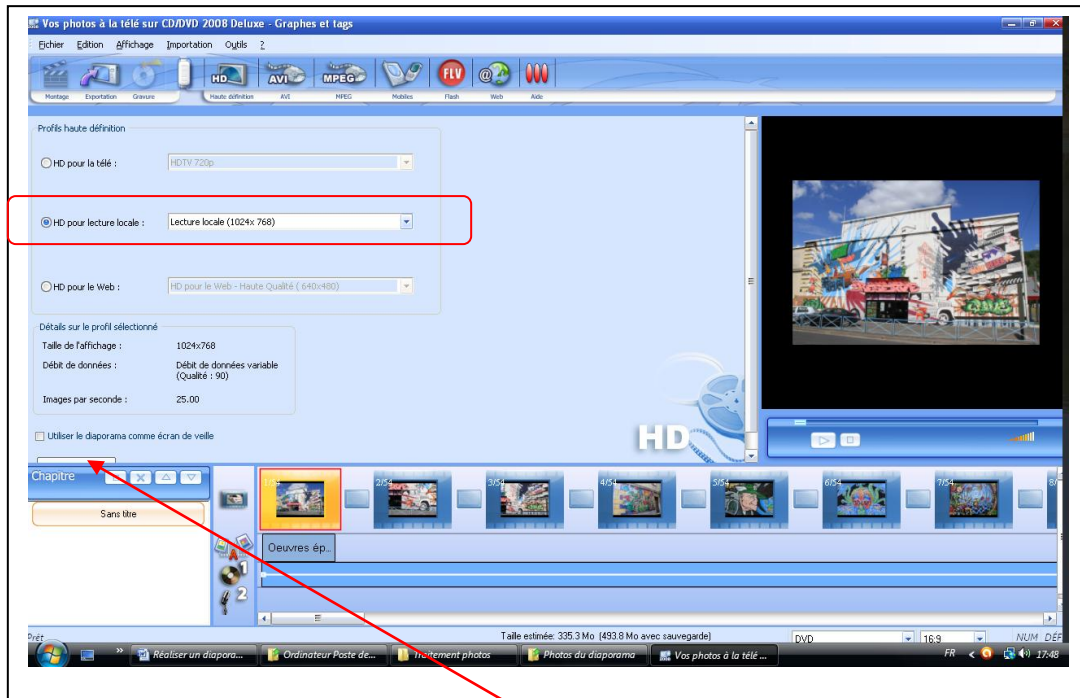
Vos photos à la télé sur CD/DVD 2008 Deluxe - Graphes et tags

Fichier Edition Affichage Importation Outils ?

Montage Exportation Gravure Haute définition AVI MPEG Mobiles Flash Web Aide

HD AVI MPEG FLV

Profils haute définition

HD pour la télé : HDTV 720p

HD pour lecture locale : Lecture locale (1024x 768)

HD pour le Web : HD pour le Web - Haute Qualité ( 640x480)

Détails sur le profil sélectionné

Taille de l'affichage : 1024x768

Débit de données : Débit de données variable (Qualité : 90)

Images par seconde : 25.00

Utiliser le diaporama comme écran de veille

HD

Chapitre

Sans titre

1/54 2/54 3/54 4/54 5/54 6/54 7/54 8/

Oeuvres ép...

1 2

Prêt

Taille estimée: 335.3 Mo (493.8 Mo avec sauvegarde)

DVD 16:9 NUM DÉF

Réaliser un diapora... Ordinateur Poste de... Traitement photos Photos du diaporama Vos photos à la télé ...

FR 17:48